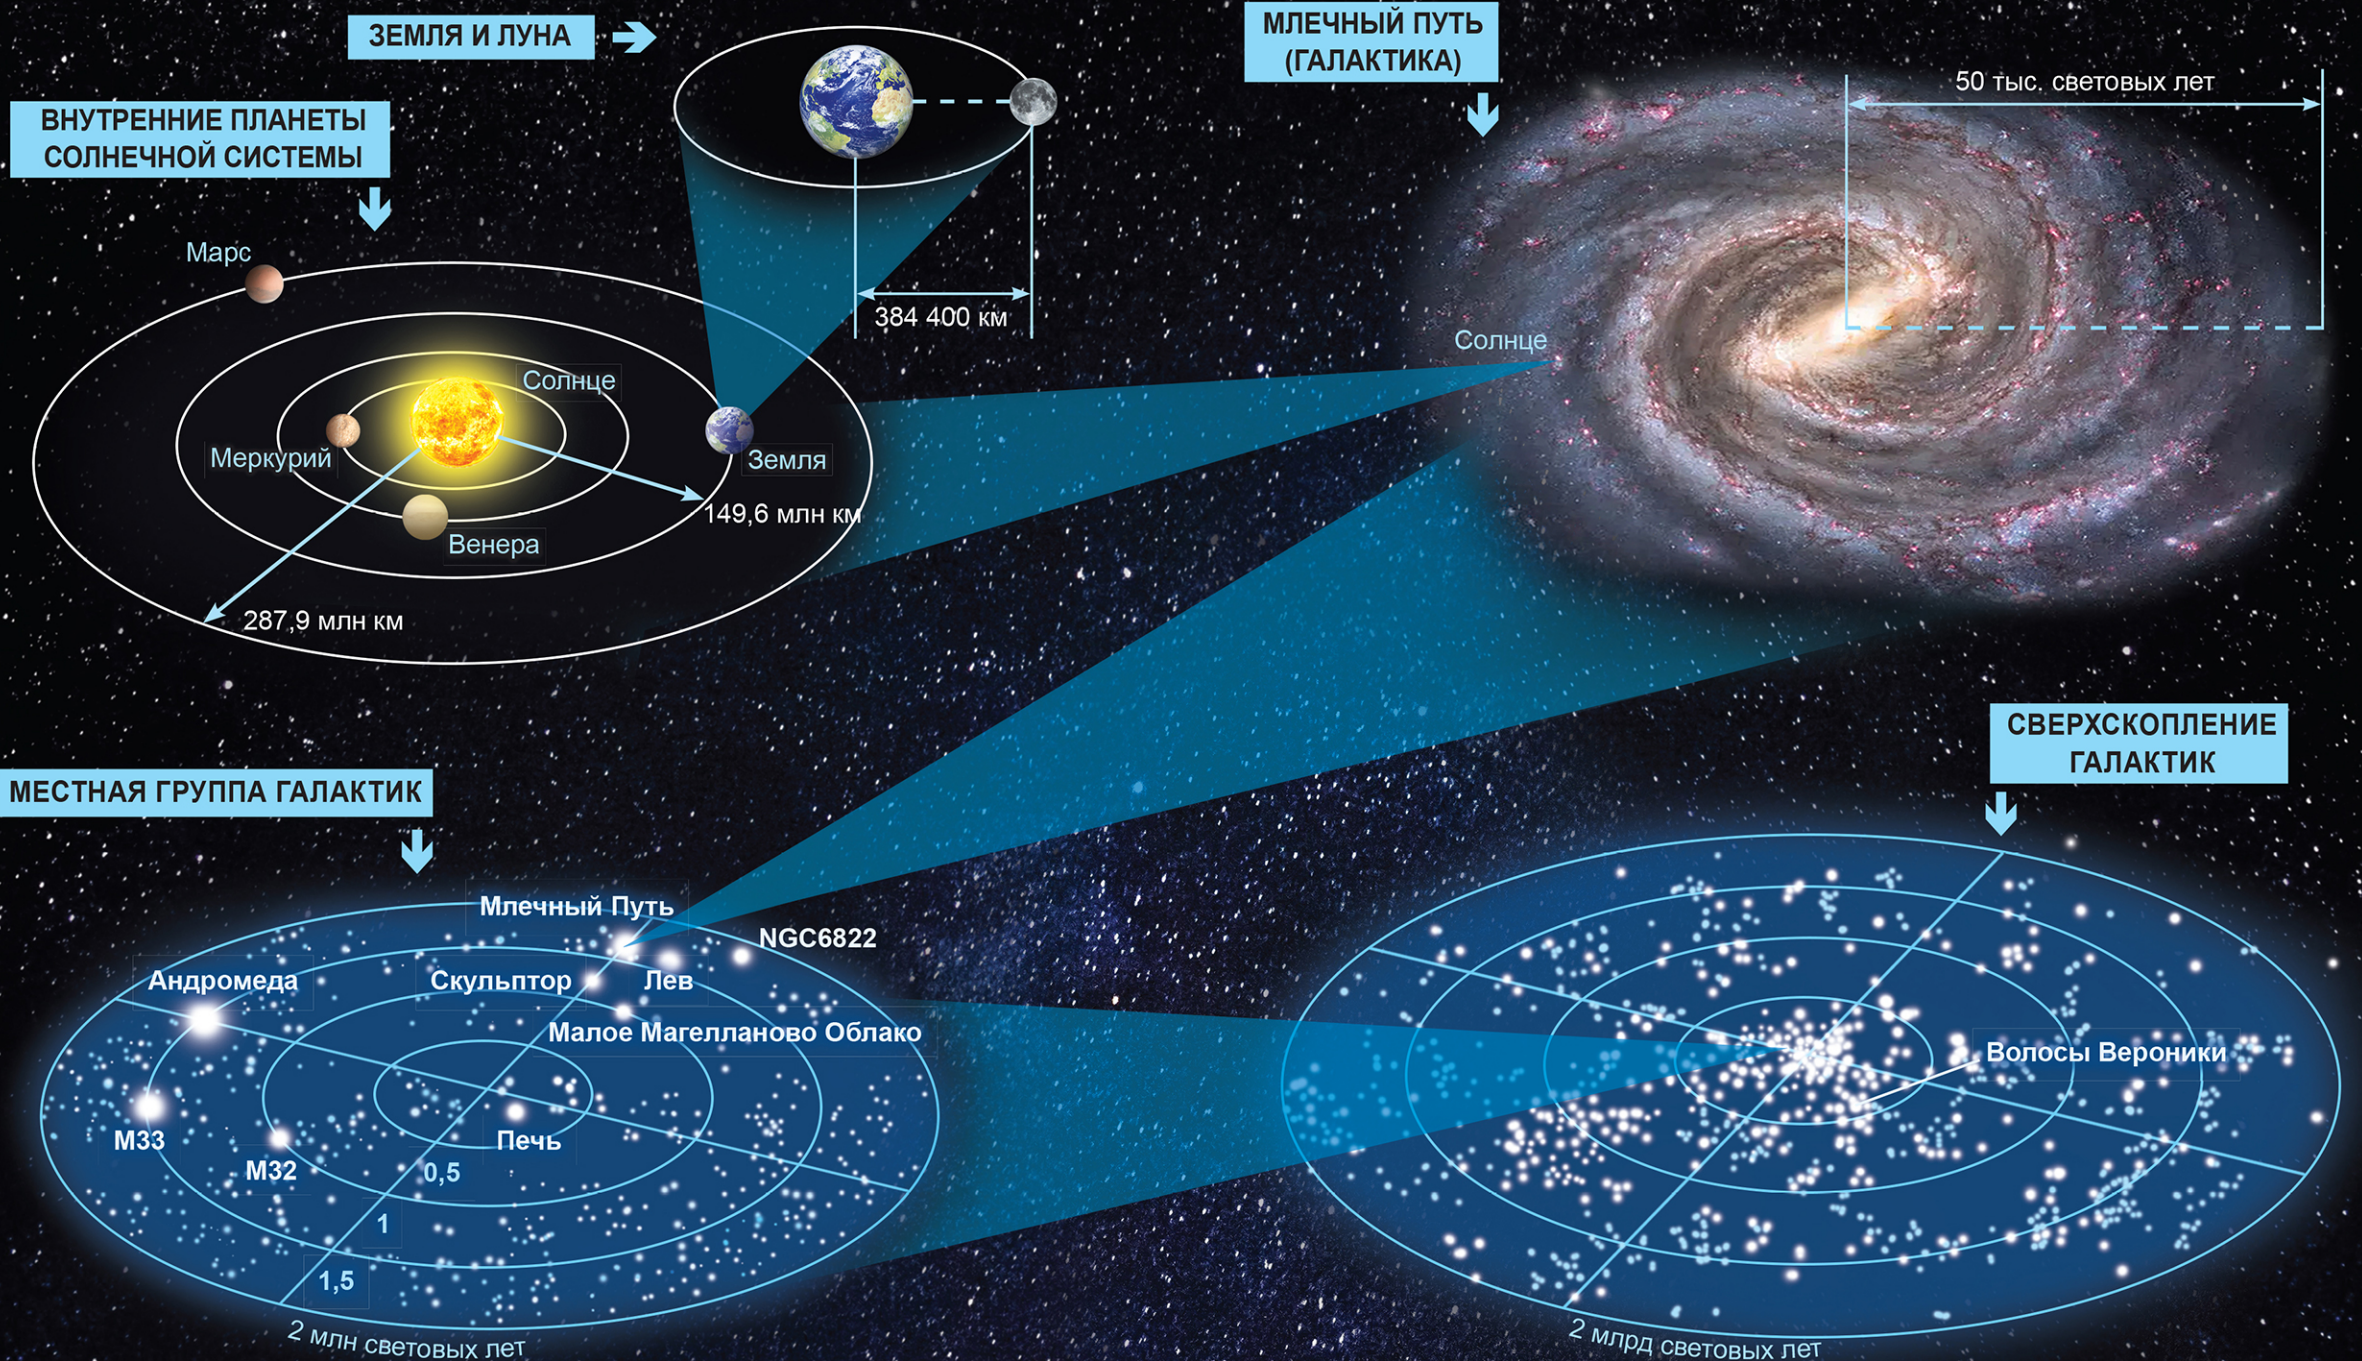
ЗЕМЛЯ И ЛУНА

МЛЕЧНЫЙ ПУТЬ (ГАЛАКТИКА)

50 тыс. световых лет

ВНУТРЕННИЕ ПЛАНЕТЫ СОЛНЕЧНОЙ СИСТЕМЫ

Марс

384 400 км

Солнце

Солнце

Меркурий

Земля

149,6 млн км

Венера

287,9 млн км

СВЕРХСКОПЛЕНИЕ ГАЛАКТИК

МЕСТНАЯ ГРУППА ГАЛАКТИК

Млечный Путь

NGC6822

Андромеда

Скульптор

Лев

Малое Магелланово Облако

Волосы Вероники

M33

M32

Печь

0,5

1

1,5

2 млн световых лет

2 млрд световых лет